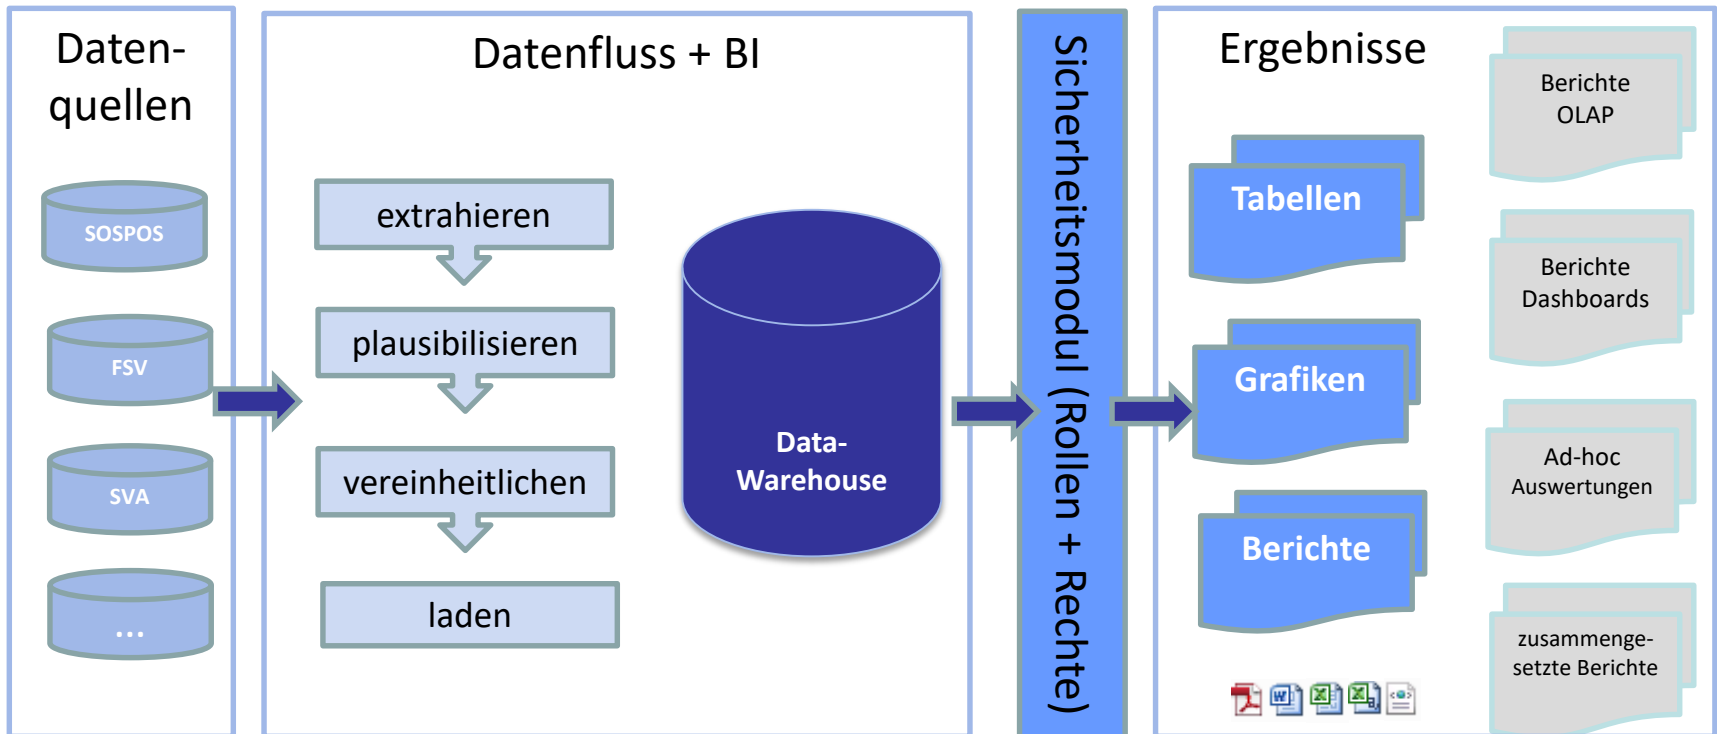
Daten-quellen

SOSPOS

FSV

SVA

...

Datenfluss + BI

extrahieren

plausibilisieren

vereinheitlichen

laden

Data-Warehouse

Sicherheitsmodul (Rollen + Rechte)

Ergebnisse

Tabellen

Grafiken

Berichte

Berichte OLAP

Berichte Dashboards

Ad-hoc Auswertungen

zusammengesetzte Berichte